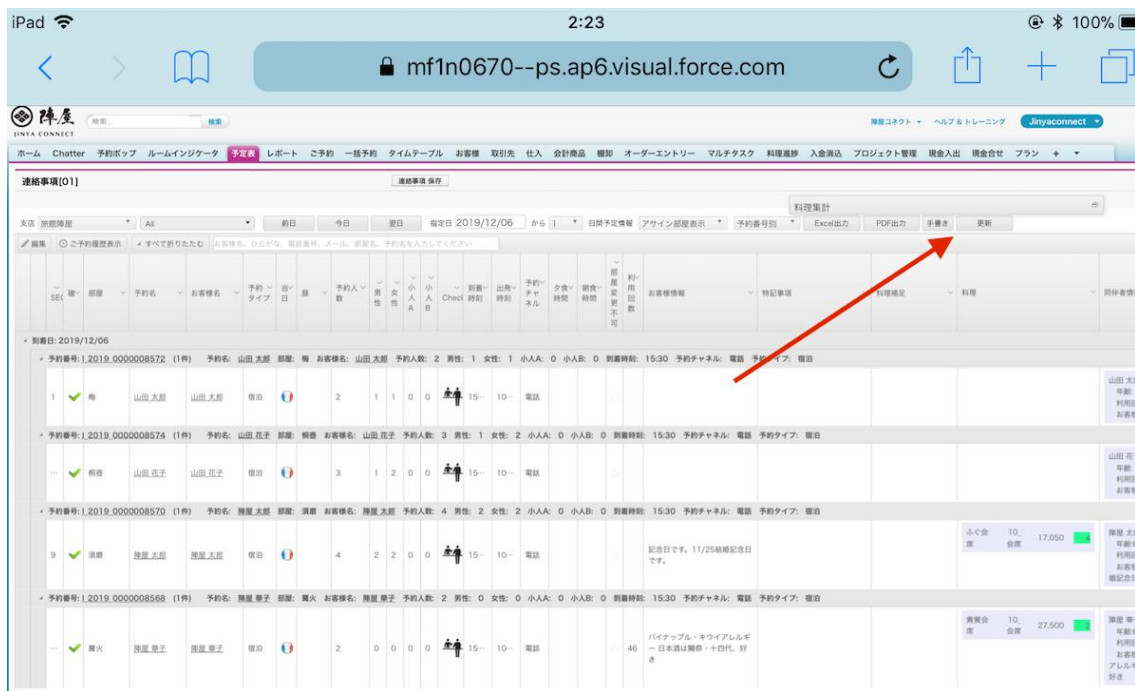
iPad 2:23 100%

mf1n0670--ps.ap6.visual.force.com

陣屋 JINYA CONNECT 検索 検索

陣屋コネクト ヘルプ＆トレーニング Jinyaconnect

ホーム Chatter 予約ポップ ルームインジケータ 予定表 レポート ご予約 一括予約 タイムテーブル お客様 取引先 仕入 会計商品 棚卸 オーダーエントリー マルチタスク 料理進捗 入金消込 プロジェクト管理 現金入出 現金合せ プラン +

連絡事項[01] 連絡事項 保存

料理集計

支店 旅館陣屋 All 前日 今日 翌日 指定日 2019/12/06 から 1 日間予定情報 アサイン部屋表示 予約番号別 Excel出力 PDF出力 手書き 更新

編集 ご予約履歴表示 すべて折りたたむ お客様名、ひらがな、電話番号、メール、部屋名、予約名を入力してください

SEQ 確 部屋 予約名 お客様名 予約タイプ 当日 昼 予約人数 男性 女性 小人A 小人B Check 到着時刻 出発時刻 予約チャネル 夕食時間 朝食時間 部屋変更不可 利用回数 お客様情報 特記事項 料理補足 料理 同伴者情報

到着日: 2019/12/06

予約番号: I 2019 0000008572 (1件) 予約名: 山田 太郎 部屋: 梅 お客様名: 山田 太郎 予約人数: 2 男性: 1 女性: 1 小人A: 0 小人B: 0 到着時刻: 15:30 予約チャネル: 電話 予約タイプ: 宿泊

1 梅 山田 太郎 山田 太郎 宿泊 2 1 1 0 0 15... 10... 電話 山田 太郎 年齢 利用回 お客様

予約番号: I 2019 0000008574 (1件) 予約名: 山田 花子 部屋: 桐壺 お客様名: 山田 花子 予約人数: 3 男性: 1 女性: 2 小人A: 0 小人B: 0 到着時刻: 15:30 予約チャネル: 電話 予約タイプ: 宿泊

... 桐壺 山田 花子 山田 花子 宿泊 3 1 2 0 0 15... 10... 電話 山田 花 年齢 利用回 お客様

予約番号: I 2019 0000008570 (1件) 予約名: 陣屋 太郎 部屋: 須磨 お客様名: 陣屋 太郎 予約人数: 4 男性: 2 女性: 2 小人A: 0 小人B: 0 到着時刻: 15:30 予約チャネル: 電話 予約タイプ: 宿泊

9 須磨 陣屋 太郎 陣屋 太郎 宿泊 4 2 2 0 0 15... 10... 電話 記念日です。11/25結婚記念日です。 ふぐ会席 10_会席 17,050 4 陣屋 太 年齢 利用回 お客様 婚記念日

予約番号: I 2019 0000008568 (1件) 予約名: 陣屋 華子 部屋: 篝火 お客様名: 陣屋 華子 予約人数: 2 男性: 0 女性: 2 小人A: 0 小人B: 0 到着時刻: 15:30 予約チャネル: 電話 予約タイプ: 宿泊

... 篝火 陣屋 華子 陣屋 華子 宿泊 2 0 0 0 0 15... 10... 電話 46 パイナップル・キウイアレルギー 日本酒は獺祭・十四代、好き 貴賓会席 10_会席 27,500 2 陣屋 華 年齢 利用回 お客様 アレルギ 好き